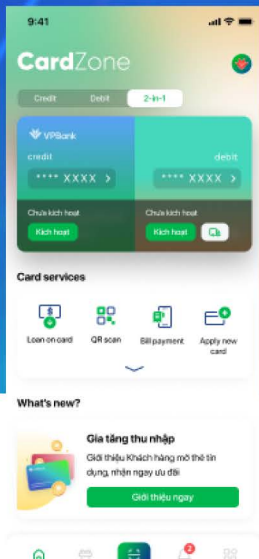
9:41

CardZone

Credit
Debit
2-in-1

VPBank
credit
**** XXXX
debit
**** XXXX

Chưa kích hoạt
Kích hoạt
Chưa kích hoạt
Kích hoạt

Card services

Loan on card
QR scan
Bill payment
Apply new card

What's new?

Gia tăng thu nhập
Giới thiệu Khách hàng mở thẻ tín dụng, nhận ngay ưu đãi
Giới thiệu ngay

2